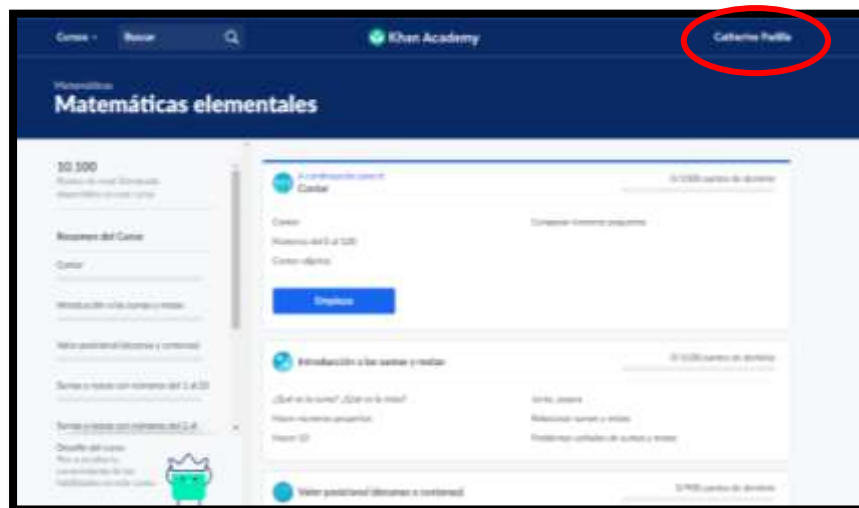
Cursos ▾ Buscar

Khan Academy

Catherine Padilla

Matemáticas
Matemáticas elementales

10.100
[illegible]

Resumen del Curso

Contar

Introducción a las sumas y restas

Valor posicional (decenas y centenas)

Sumas y restas con números del 1 al 20

Sumas y restas con números del 1 al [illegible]

Desafío del curso
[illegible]

A continuación para ti
Contar

0/1200 puntos de dominio

Contar
Números del 0 al 120
Contar objetos
Comparar números pequeños

Empieza

Introducción a las sumas y restas

0/1100 puntos de dominio

¿Qué es la suma? ¿Qué es la resta?
Hacer números pequeños
Hacer 10
Sumar, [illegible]
Relacionar sumas y restas
Problemas verbales de sumas y restas

Valor posicional (decenas y centenas)

0/900 puntos de dominio